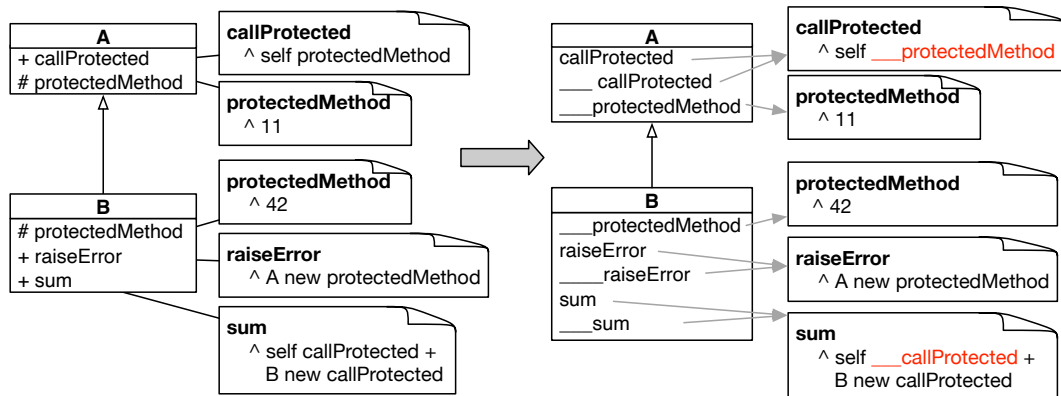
A
+ callProtected
# protectedMethod

callProtected
^ self protectedMethod

protectedMethod
^ 11

B
# protectedMethod
+ raiseError
+ sum

protectedMethod
^ 42

raiseError
^ A new protectedMethod

sum
^ self callProtected +
B new callProtected

A
callProtected
\_\_\_\_callProtected
\_\_\_\_protectedMethod

callProtected
^ self \_\_\_\_protectedMethod

protectedMethod
^ 11

B
\_\_\_\_protectedMethod
raiseError
\_\_\_\_raiseError
sum
\_\_\_\_sum

protectedMethod
^ 42

raiseError
^ A new protectedMethod

sum
^ self \_\_\_\_callProtected +
B new callProtected